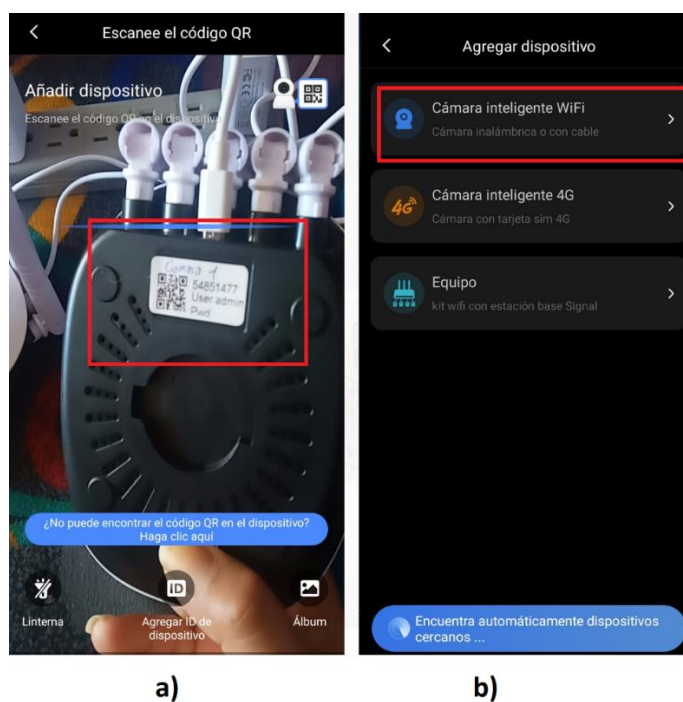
Escanee el código QR

Añadir dispositivo

Escanee el código QR en el dispositivo

Camara 1
54851477
User admin
Pwd

¿No puede encontrar el código QR en el dispositivo? Haga clic aquí

Linterna

ID

Agregar ID de dispositivo

Álbum

a)

Agregar dispositivo

Cámara inteligente WiFi
Cámara inalámbrica o con cable

4G

Cámara inteligente 4G
Cámara con tarjeta sim 4G

Equipo
kit wifi con estación base Signal

Encuentra automáticamente dispositivos cercanos ...

b)